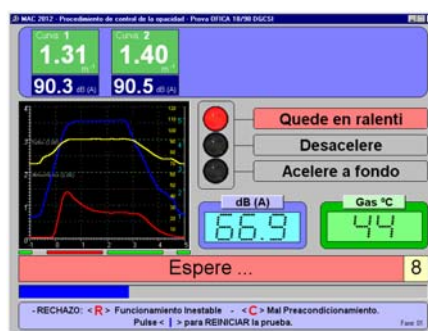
MAC 2012 - Procedimiento de control de la opacidad - Prova OFICA 18/98 DGCSI

Curva 1
1.31 m⁻¹
90.3 dB (A)

Curva 2
1.40 m⁻¹
90.5 dB (A)

Quede en ralenti

Desacelere

Acelere a fondo

dB (A)
66.9

Gas ºC
44

Espere ...

8

- RECHAZO: < R > Funcionamiento Inestable - < C > Mal Preacondicionamiento.
Pulse < | > para REINICIAR la prueba.